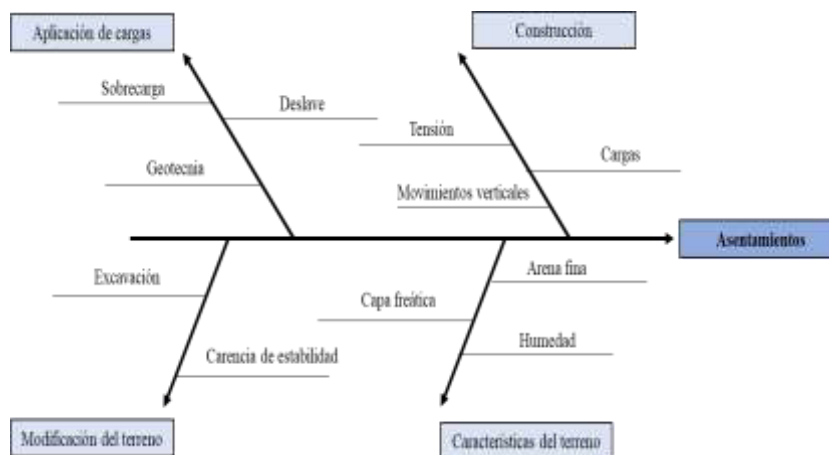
Aplicación de cargas

Sobrecarga

Deslave

Geotecnia

Construcción

Tensión

Cargas

Movimientos verticales

Asentamientos

Excavación

Carencia de estabilidad

Capa freática

Arena fina

Humedad

Modificación del terreno

Características del terreno